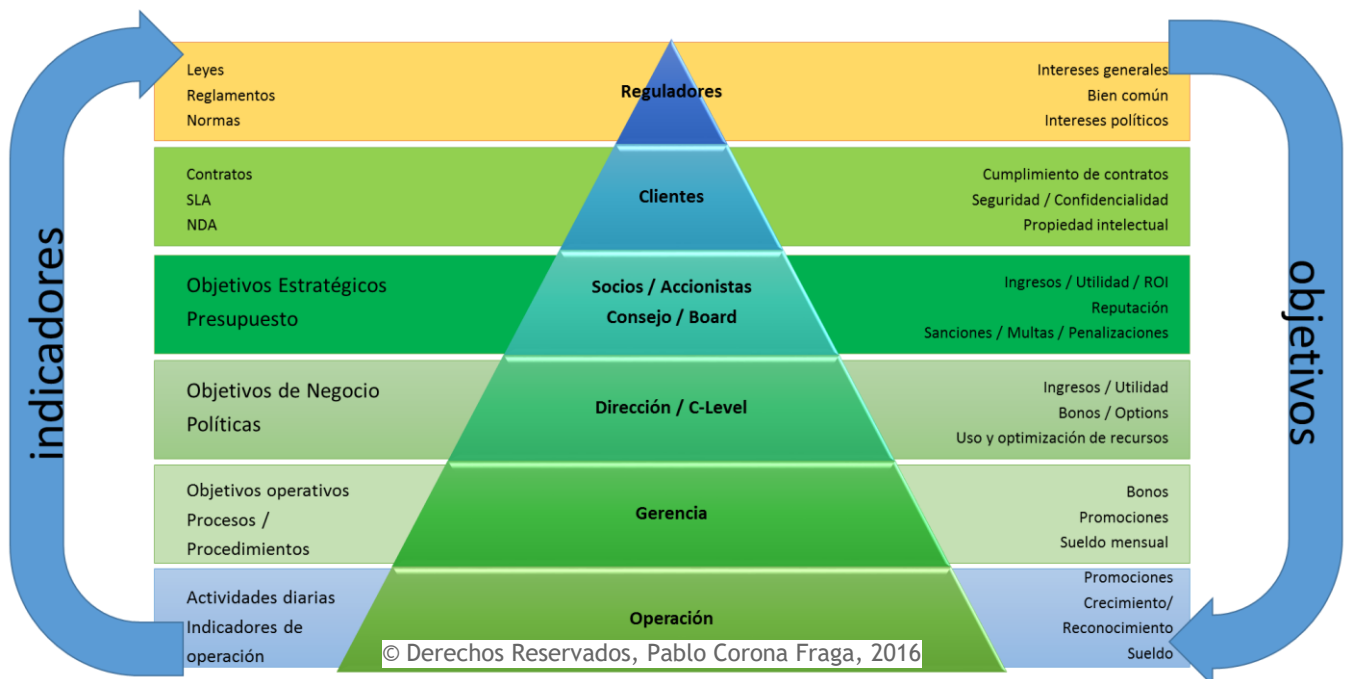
indicadores

Leyes
Reglamentos
Normas

Reguladores

Intereses generales
Bien común
Intereses políticos

Contratos
SLA
NDA

Clientes

Cumplimiento de contratos
Seguridad / Confidencialidad
Propiedad intelectual

Objetivos Estratégicos
Presupuesto

Socios / Accionistas
Consejo / Board

Ingresos / Utilidad / ROI
Reputación
Sanciones / Multas / Penalizaciones

Objetivos de Negocio
Políticas

Dirección / C-Level

Ingresos / Utilidad
Bonos / Options
Uso y optimización de recursos

Objetivos operativos
Procesos / Procedimientos

Gerencia

Bonos
Promociones
Sueldo mensual

Actividades diarias
Indicadores de operación

Operación

Promociones
Crecimiento/ Reconocimiento
Sueldo

objetivos

© Derechos Reservados, Pablo Corona Fraga, 2016